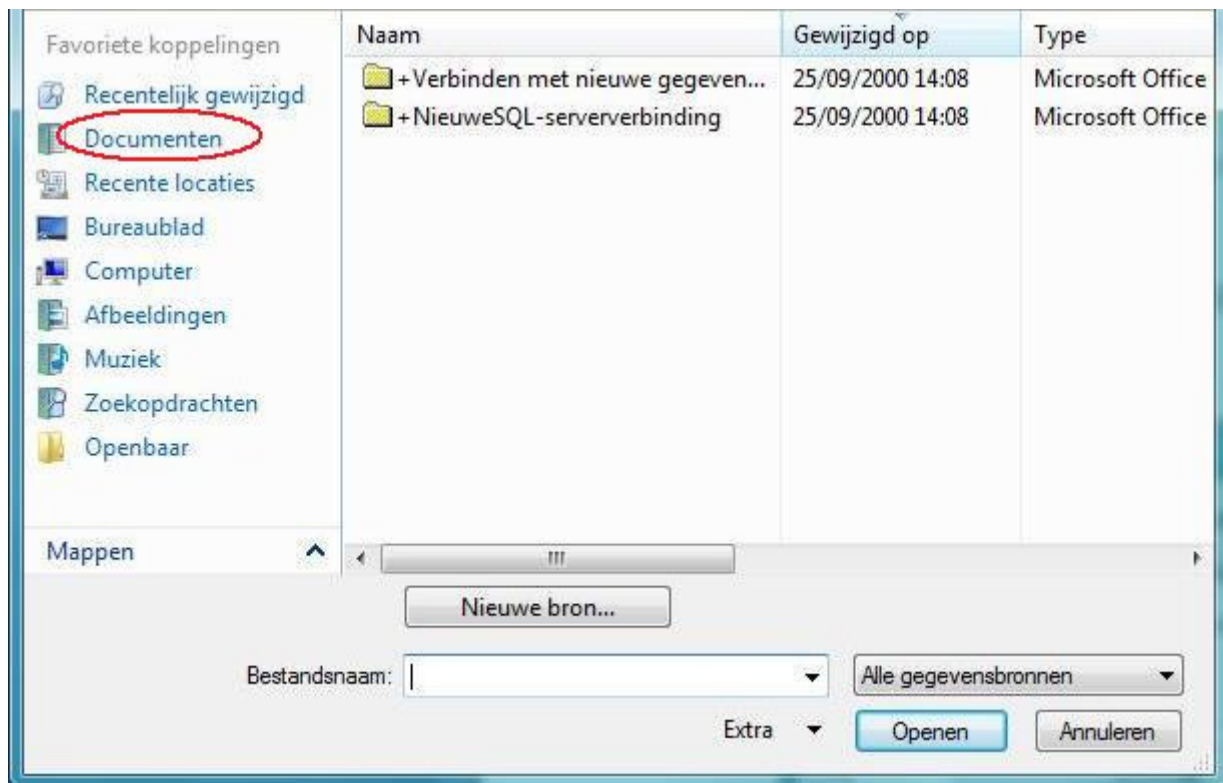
Favoriete koppelingen

Recentelijk gewijzigd

Documenten

Recente locaties

Bureaublad

Computer

Afbeeldingen

Muziek

Zoekopdrachten

Openbaar

Mappen

| Naam | Gewijzigd op | Type |
|---|---|---|
| +Verbinden met nieuwe gegeven... | 25/09/2000 14:08 | Microsoft Office |
| +NieuweSQL-serververbinding | 25/09/2000 14:08 | Microsoft Office |

Nieuwe bron...

Bestandsnaam:

Alle gegevensbronnen

Extra

Openen

Annuleren